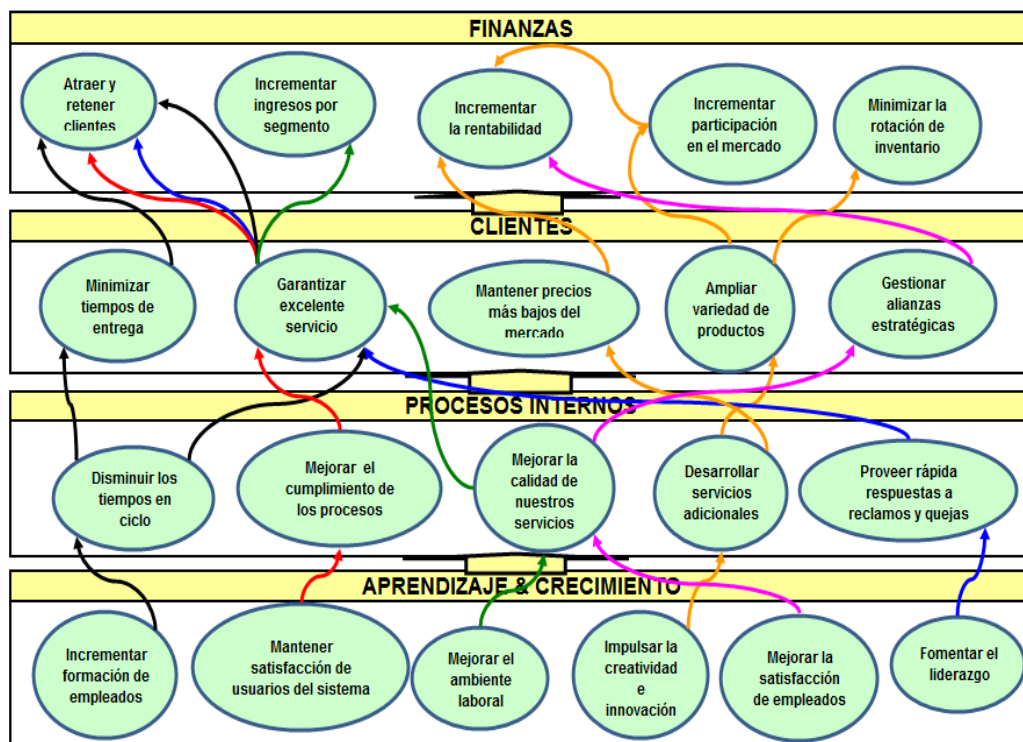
FINANZAS

Atraer y retener clientes

Incrementar ingresos por segmento

Incrementar la rentabilidad

Incrementar participación en el mercado

Minimizar la rotación de inventario

CLIENTES

Minimizar tiempos de entrega

Garantizar excelente servicio

Mantener precios más bajos del mercado

Ampliar variedad de productos

Gestionar alianzas estratégicas

PROCESOS INTERNOS

Disminuir los tiempos en ciclo

Mejorar el cumplimiento de los procesos

Mejorar la calidad de nuestros servicios

Desarrollar servicios adicionales

Proveer rápida respuestas a reclamos y quejas

APRENDIZAJE & CRECIMIENTO

Incrementar formación de empleados

Mantener satisfacción de usuarios del sistema

Mejorar el ambiente laboral

Impulsar la creatividad e innovación

Mejorar la satisfacción de empleados

Fomentar el liderazgo